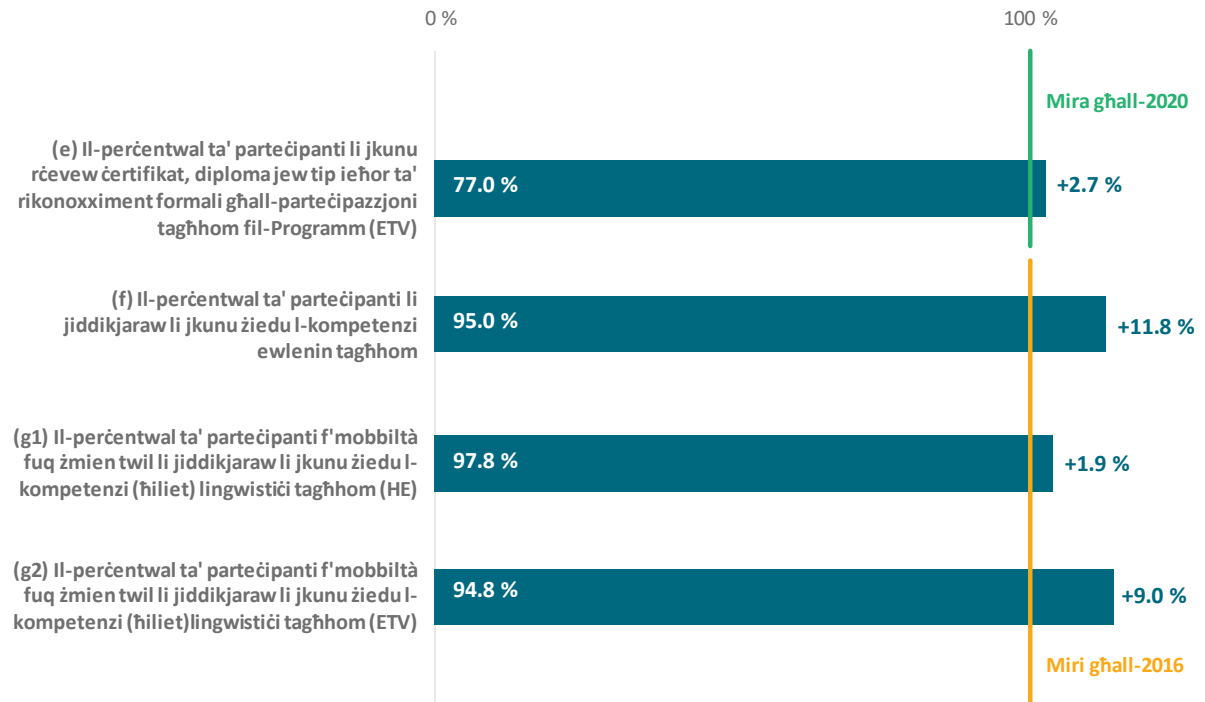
0 %

100 %

Mira għall-2020

(e) Il-perċentwal ta' parteċipanti li jkunu rċevew ċertifikat, diploma jew tip ieħor ta' rikonoxximent formali għall-parteċipazzjoni tagħhom fil-Programm (ETV)

77.0 %

+2.7 %

(f) Il-perċentwal ta' parteċipanti li jiddikjaraw li jkunu żiedu l-kompetenzi ewlenin tagħhom

95.0 %

+11.8 %

(g1) Il-perċentwal ta' parteċipanti f'mobbiltà fuq żmien twil li jiddikjaraw li jkunu żiedu l-kompetenzi (ħiliet) lingwistiċi tagħhom (HE)

97.8 %

+1.9 %

(g2) Il-perċentwal ta' parteċipanti f'mobbiltà fuq żmien twil li jiddikjaraw li jkunu żiedu l-kompetenzi (ħiliet)lingwistiċi tagħhom (ETV)

94.8 %

+9.0 %

Miri għall-2016